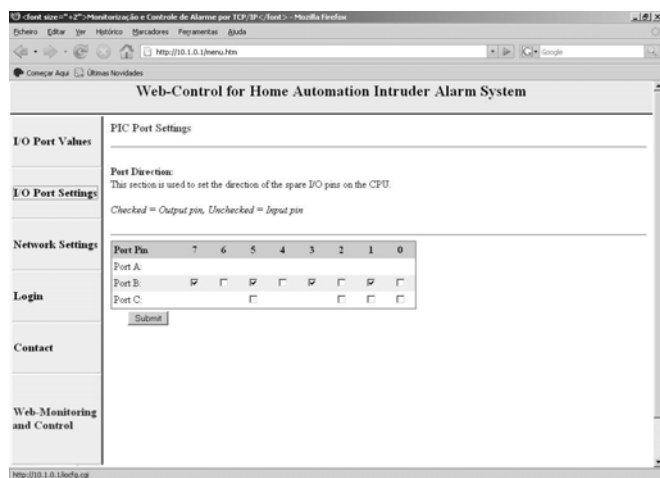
<font size="+2">Monitorização e Controle de Alarme por TCP/IP</font> - Mozilla Firefox

Ficheiro Editar Ver Histórico Marcadores Ferramentas Ajuda

http://10.1.0.1/menu.htm

Google

Começar Aqui Últimas Novidades

Web-Control for Home Automation Intruder Alarm System

I/O Port Values

I/O Port Settings

Network Settings

Login

Contact

Web-Monitoring and Control

PIC Port Settings

Port Direction:
This section is used to set the direction of the spare I/O pins on the CPU.

Checked = Output pin, Unchecked = Input pin

| Port Pin | 7 | 6 | 5 | 4 | 3 | 2 | 1 | 0 |
|---|---|---|---|---|---|---|---|---|
| Port A: | | | | | | | | |
| Port B: | ☑ | ☐ | ☑ | ☐ | ☑ | ☐ | ☑ | ☐ |
| Port C: | | | ☐ | | | ☐ | ☐ | ☐ |

Submit

http://10.1.0.1/iocfg.cgi